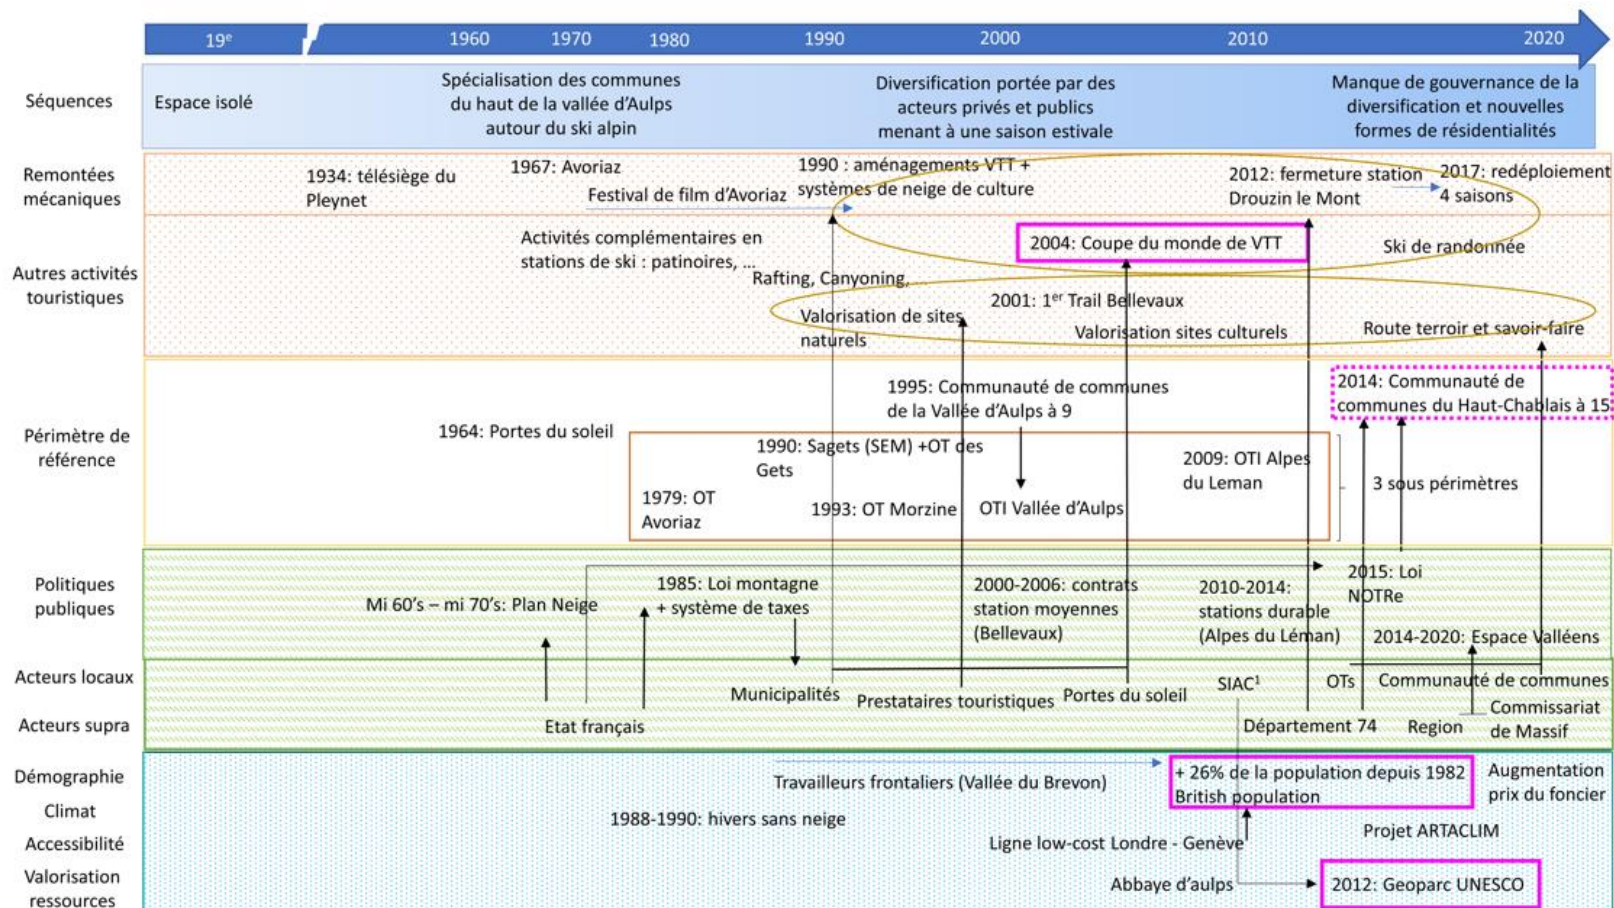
19ᵉ 1960 1970 1980 1990 2000 2010 2020

Séquences

Espace isolé

Spécialisation des communes du haut de la vallée d'Aulps autour du ski alpin

Diversification portée par des acteurs privés et publics menant à une saison estivale

Manque de gouvernance de la diversification et nouvelles formes de résidentialités

Remontées mécaniques

1934: télésiège du Pleynet

1967: Avoriaz

Festival de film d'Avoriaz

1990 : aménagements VTT + systèmes de neige de culture

2012: fermeture station Drouzin le Mont

2017: redéploiement 4 saisons

Autres activités touristiques

Activités complémentaires en stations de ski : patinoires, ...

Rafting, Canyoning, ...

2004: Coupe du monde de VTT

Ski de randonnée

2001: 1ᵉʳ Trail Bellevaux

Valorisation de sites naturels

Valorisation sites culturels

Route terroir et savoir-faire

Périmètre de référence

1995: Communauté de communes de la Vallée d'Aulps à 9

2014: Communauté de communes du Haut-Chablais à 15

1964: Portes du soleil

1990: Sagets (SEM) +OT des Gets

2009: OTI Alpes du Leman

1979: OT Avoriaz

1993: OT Morzine

OTI Vallée d'Aulps

3 sous périmètres

Politiques publiques

Mi 60's – mi 70's: Plan Neige

1985: Loi montagne + système de taxes

2000-2006: contrats station moyennes (Bellevaux)

2010-2014: stations durable (Alpes du Léman)

2015: Loi NOTRe

2014-2020: Espace Valléens

Acteurs locaux

Acteurs supra

Municipalités

Prestataires touristiques

Portes du soleil

SIAC¹

OTs

Communauté de communes

Etat français

Département 74

Region

Commissariat de Massif

Démographie

Climat

Accessibilité

Valorisation ressources

Travailleurs frontaliers (Vallée du Brevon)

+ 26% de la population depuis 1982 British population

Augmentation prix du foncier

1988-1990: hivers sans neige

Projet ARTACLIM

Ligne low-cost Londre - Genève

Abbaye d'aulps

2012: Geoparc UNESCO